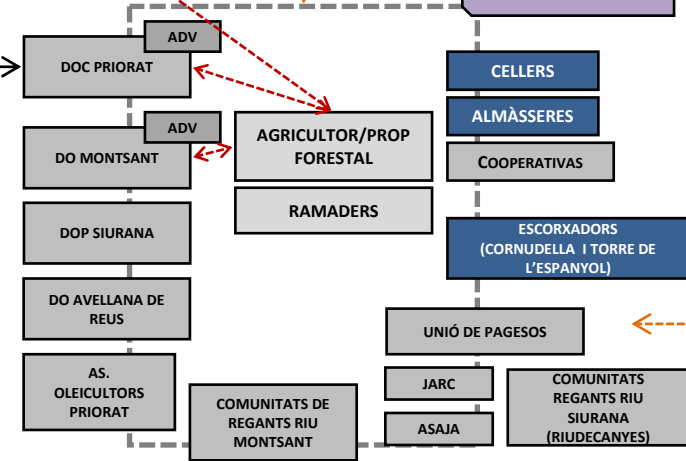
ADV
DOC PRIORAT
ADV
DO MONTSANT
AGRICULTOR/PROP FORESTAL
RAMADERS
CELLERS
ALMÀSSERES
COOPERATIVAS
DOP SIURANA
ESCORXADORS (CORNUDELLA I TORRE DE L'ESPANYOL)
DO AVELLANA DE REUS
UNIÓ DE PAGESOS
AS. OLEICULTORS PRIORAT
COMUNITATS DE REGANTS RIU MONTSANT
JARC
ASAJA
COMUNITATS REGANTS RIU SIURANA (RIUDECANYES)